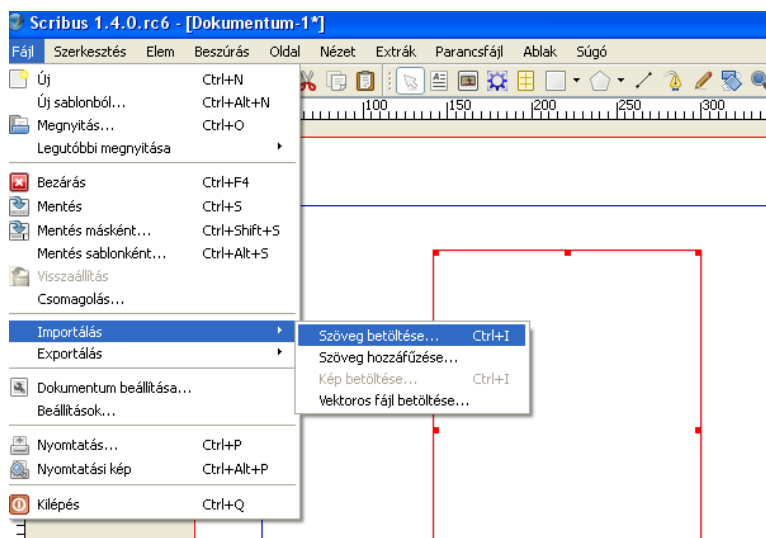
Scribus 1.4.0.rc6 - [Dokumentum-1*]

Fájl Szerkesztés Elem Beszúrás Oldal Nézet Extrák Parancsfájl Ablak Súgó

100 150 200 250 300

Új Ctrl+N
Új sablonból... Ctrl+Alt+N
Megnyitás... Ctrl+O
Legutóbbi megnyitása
Bezárás Ctrl+F4
Mentés Ctrl+S
Mentés másként... Ctrl+Shift+S
Mentés sablonként... Ctrl+Alt+S
Visszaállítás
Csomagolás...
Importálás
Exportálás
Dokumentum beállítása...
Beállítások...
Nyomtatás... Ctrl+P
Nyomtatási kép Ctrl+Alt+P
Kilépés Ctrl+Q

Szöveg betöltése... Ctrl+I
Szöveg hozzáfűzése...
Kép betöltése... Ctrl+I
Vektoros fájl betöltése...